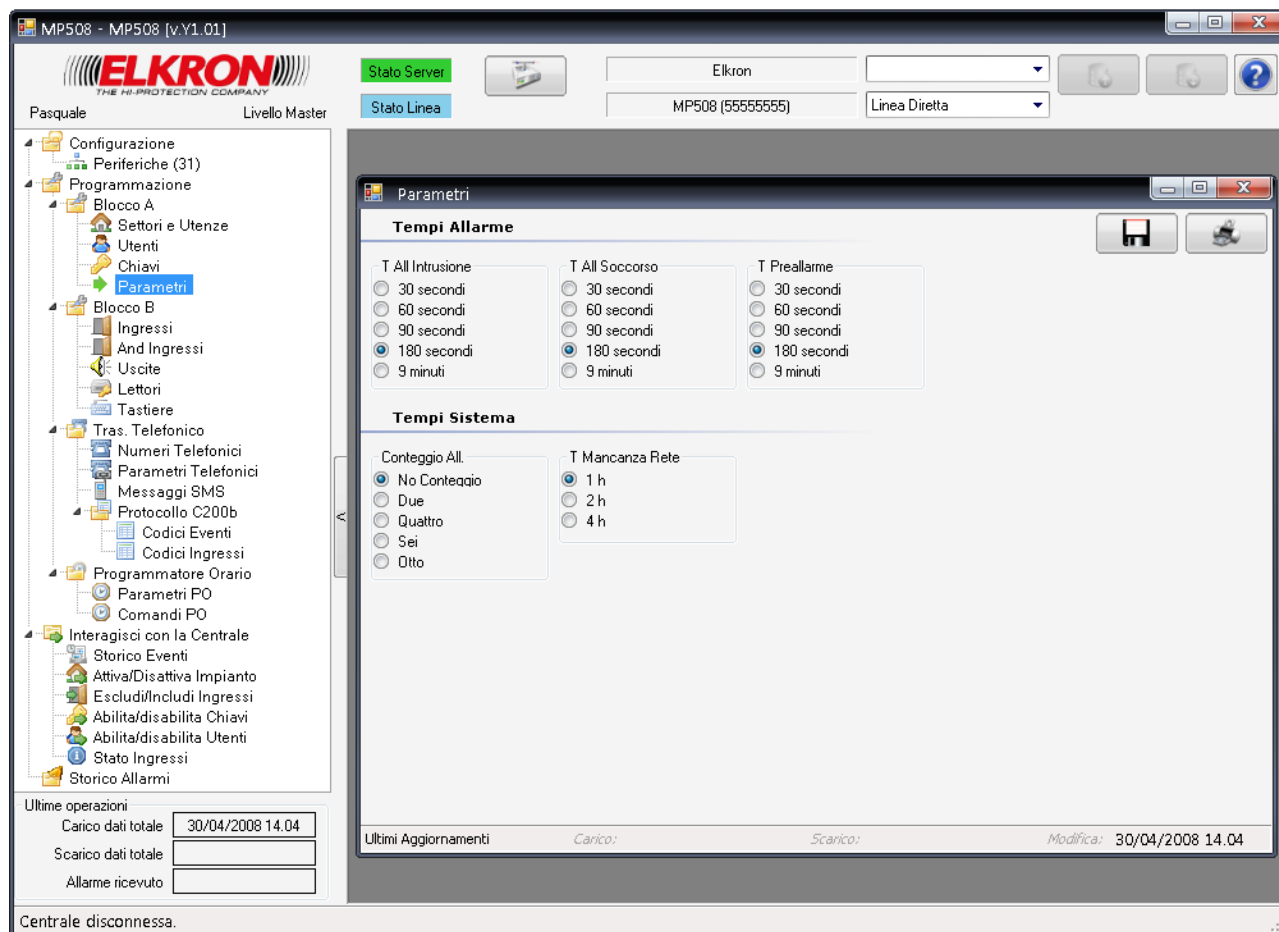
MP508 - MP508 [v.Y1.01]

ELKRON
THE HI-PROTECTION COMPANY

Pasquale Livello Master

Stato Server
Stato Linea

Elkron
MP508 (55555555)

Linea Diretta

Configurazione
Periferiche (31)
Programmazione
Blocco A
Settori e Utenze
Utenti
Chiavi
Parametri
Blocco B
Ingressi
And Ingressi
Uscite
Lettori
Tastiere
Tras. Telefonico
Numeri Telefonici
Parametri Telefonici
Messaggi SMS
Protocollo C200b
Codici Eventi
Codici Ingressi
Programmatore Orario
Parametri PO
Comandi PO
Interagisci con la Centrale
Storico Eventi
Attiva/Disattiva Impianto
Escludi/Includi Ingressi
Abilita/disabilita Chiavi
Abilita/disabilita Utenti
Stato Ingressi
Storico Allarmi

Ultime operazioni
Carico dati totale 30/04/2008 14.04
Scarico dati totale
Allarme ricevuto

Parametri

Tempi Allarme

T All Intrusione
30 secondi
60 secondi
90 secondi
180 secondi
9 minuti

T All Soccorso
30 secondi
60 secondi
90 secondi
180 secondi
9 minuti

T Preallarme
30 secondi
60 secondi
90 secondi
180 secondi
9 minuti

Tempi Sistema

Conteggio All.
No Conteggio
Due
Quattro
Sei
Otto

T Mancanza Rete
1 h
2 h
4 h

Ultimi Aggiornamenti Carico: Scarico: Modifica: 30/04/2008 14.04

Centrale disconnessa.